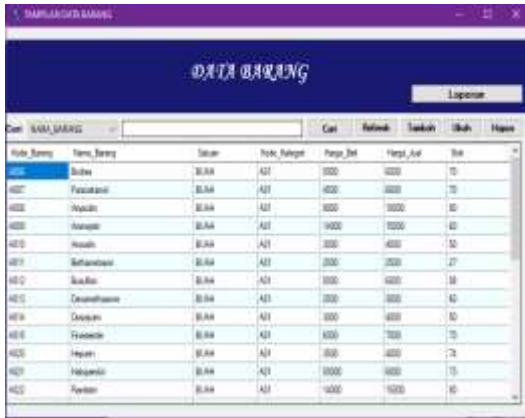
TAMPILAN DATA BARANG

DATA BARANG

Laporan

Cari NAMA_BARANG Cari Refresh Tambah Ubah Hapus

| Kode_Barang | Nama_Barang | Satuan | Kode_Kategori | Harga_Beli | Harga_Jual | Stok |
|---|---|---|---|---|---|---|
| A006 | Bodrex | BUAH | A01 | 3000 | 6000 | 70 |
| A007 | Paracetamol | BUAH | A01 | 4500 | 6000 | 70 |
| A008 | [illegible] | BUAH | A01 | 8000 | 10000 | 80 |
| A009 | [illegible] | BUAH | A01 | 14000 | 15000 | 60 |
| A010 | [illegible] | BUAH | A01 | 3000 | 4000 | 50 |
| A011 | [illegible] | BUAH | A01 | 2000 | 2500 | 27 |
| A012 | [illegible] | BUAH | A01 | 3000 | 6000 | 58 |
| A013 | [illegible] | BUAH | A01 | 3000 | 6000 | 60 |
| A014 | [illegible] | BUAH | A01 | 3000 | 4000 | 50 |
| A018 | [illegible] | BUAH | A01 | 6000 | 7000 | 70 |
| A020 | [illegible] | BUAH | A01 | 3000 | 4000 | 74 |
| A021 | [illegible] | BUAH | A01 | 10000 | 6000 | 70 |
| A022 | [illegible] | BUAH | A01 | 14000 | 15000 | 60 |